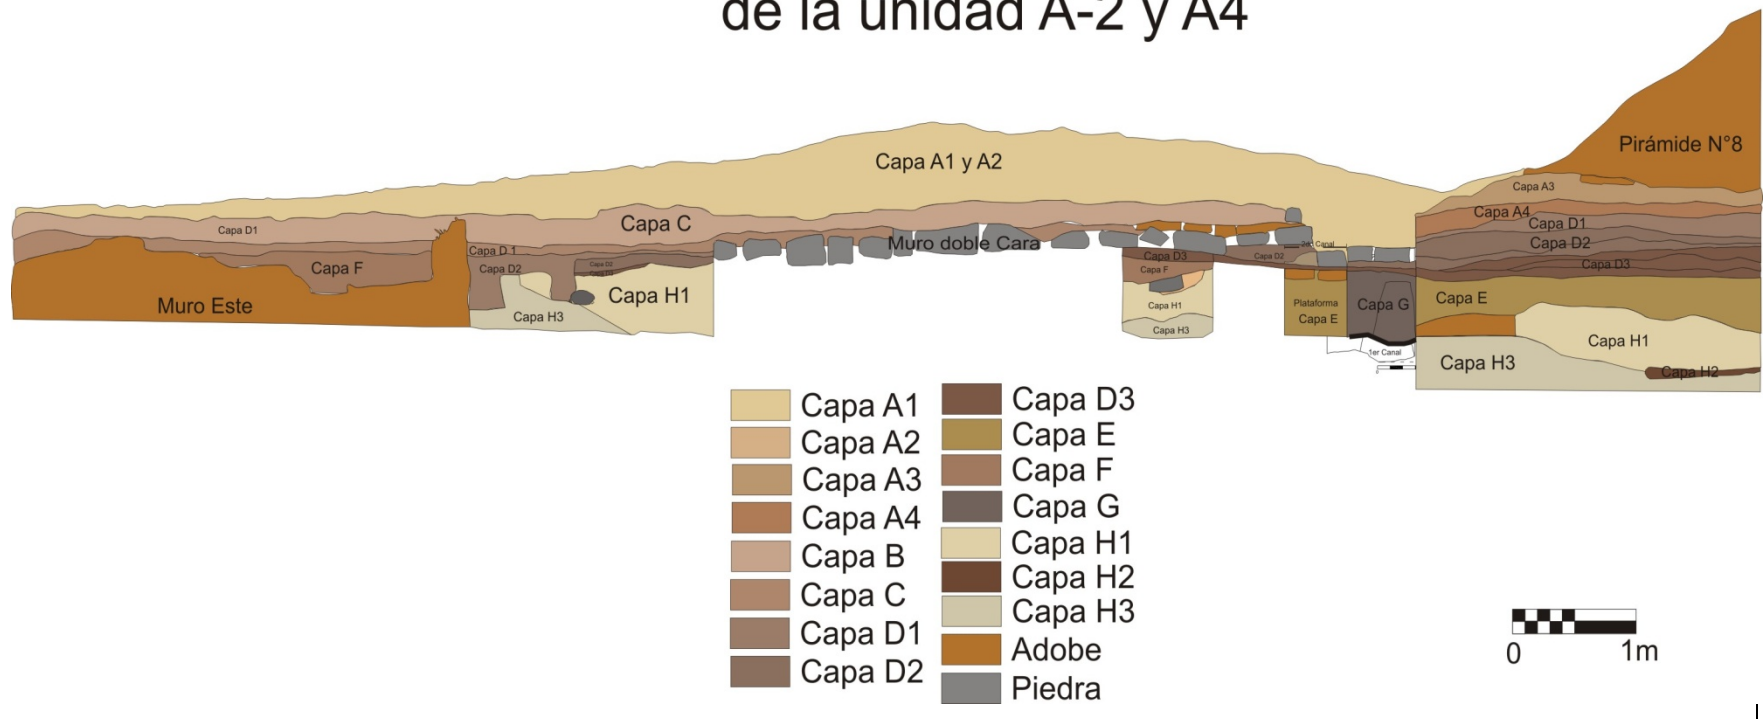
de la unidad A-2 y A4

Pirámide N°8

Capa A1 y A2

Capa A3

Capa A4

Capa D1

Capa D2

Capa D3

Capa D1

Capa C

Muro doble Cara

2do Canal

Capa D 1

Capa D2

Capa F

Muro Este

Capa H1

Capa H3

Capa D3

Capa F

Capa D2

Capa H1

Capa H3

Plataforma

Capa E

Capa G

Capa E

1er Canal

Capa H1

Capa H3

Capa H2

Capa A1
Capa A2
Capa A3
Capa A4
Capa B
Capa C
Capa D1
Capa D2
Capa D3
Capa E
Capa F
Capa G
Capa H1
Capa H2
Capa H3
Adobe
Piedra

0 1m